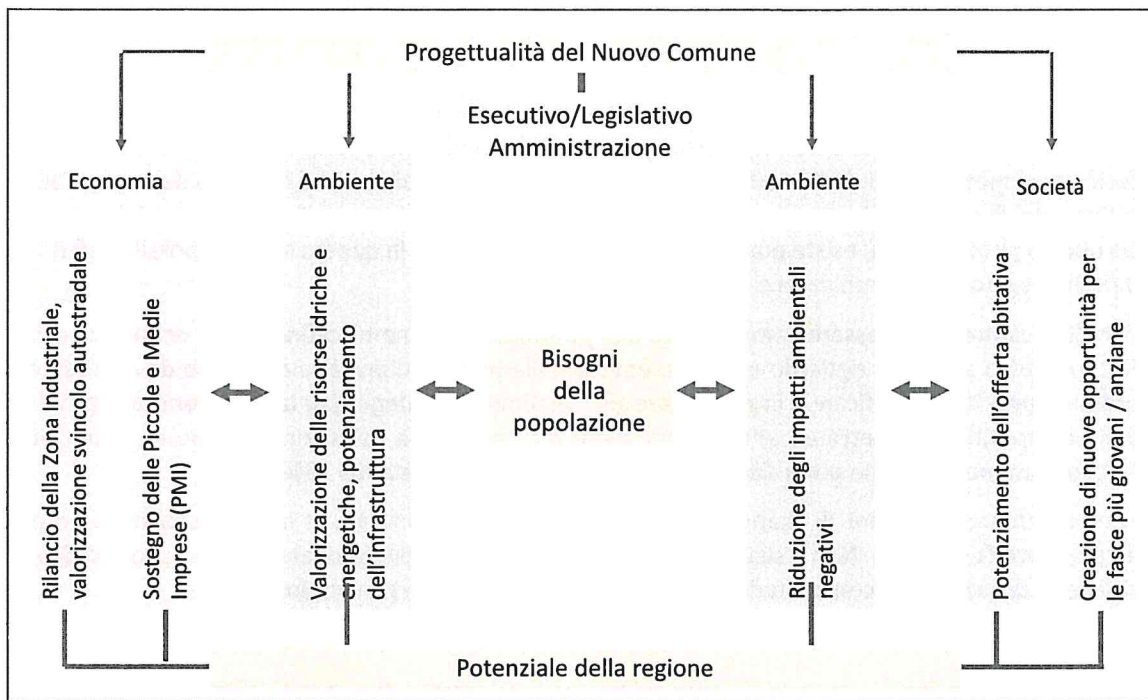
Progettualità del Nuovo Comune

Esecutivo/Legislativo
Amministrazione

Economia

Ambiente

Ambiente

Società

Rilancio della Zona Industriale, valorizzazione svincolo autostradale

Sostegno delle Piccole e Medie Imprese (PMI)

Valorizzazione delle risorse idriche e energetiche, potenziamento dell'infrastruttura

Bisogni della popolazione

Riduzione degli impatti ambientali negativi

Potenziamento dell'offerta abitativa

Creazione di nuove opportunità per le fasce più giovani / anziane

Potenziale della regione